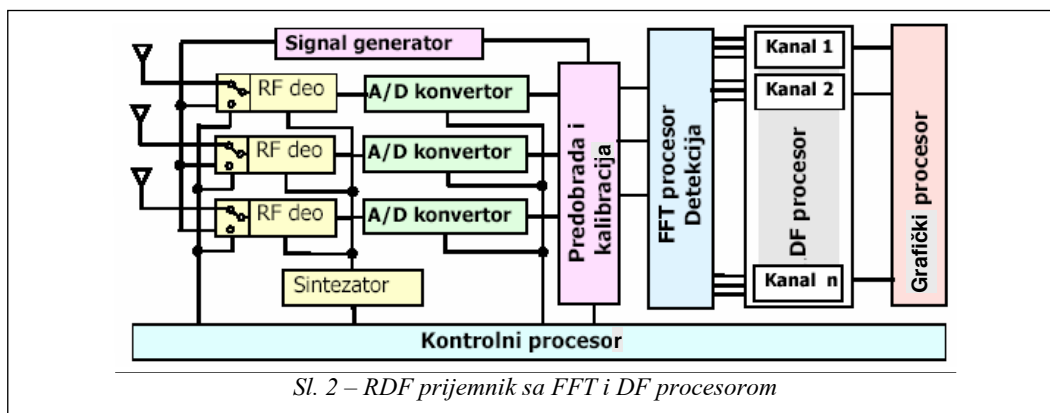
Signal generator

RF deo

A/D konvertor

RF deo

A/D konvertor

RF deo

A/D konvertor

Sintezator

Predobrada i kalibracija

FFT procesor Detekcija

Kanal 1

Kanal 2

DF procesor

Kanal n

Grafički procesor

Kontrolni procesor

Sl. 2 – RDF prijemnik sa FFT i DF procesorom